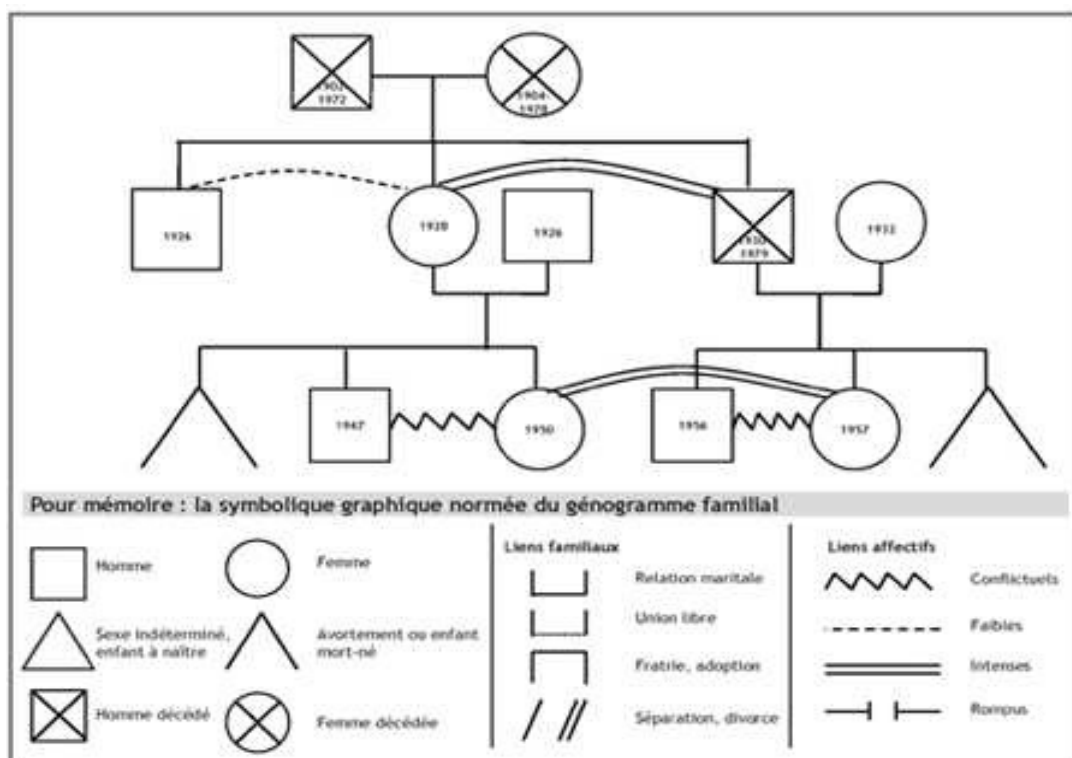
1902
1972

1904
1978

1926

1928

1926

1930
1979

1932

1947

1950

1956

1957

Pour mémoire : la symbolique graphique normée du génogramme familial

Homme

Femme

Sexe indéterminé, enfant à naître

Avortement ou enfant mort-né

Homme décédé

Femme décédée

Liens familiaux

Relation maritale

Union libre

Fratrie, adoption

Séparation, divorce

Liens affectifs

Conflictuels

Faibles

Intenses

Rompus